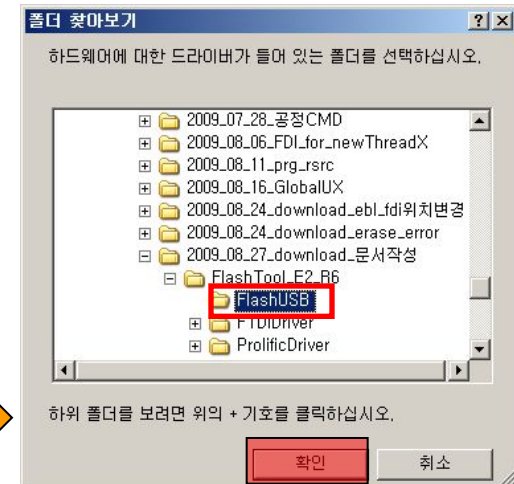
폴더 찾아보기

?

X

하드웨어에 대한 드라이버가 들어 있는 폴더를 선택하십시오.

2009_07_28_공정CMD

2009_08_06_FDI_for_newThreadX

2009_08_11_prg_rsrc

2009_08_16_GlobalUX

2009_08_24_download_ebl_fdi위치변경

2009_08_24_download_erase_error

2009_08_27_download_문서작성

FlashTool_E2_R6

FlashUSB

FTDIDriver

ProlificDriver

하위 폴더를 보려면 위의 + 기호를 클릭하십시오.

확인

취소